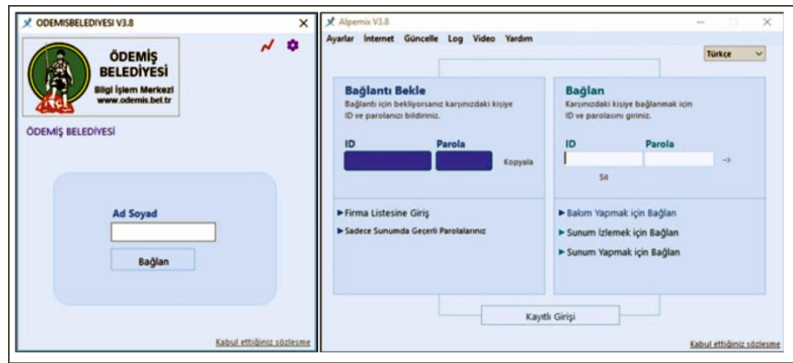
ODEMISBELEDIYESI V3.8

ÖDEMİŞ BELEDİYESİ
Bilgi İşlem Merkezi
www.odemis.bel.tr

ÖDEMİŞ BELEDİYESİ

Ad Soyad

Bağlan

Kabul ettiğiniz sözleşme

Alpemix V3.8

Ayarlar İnternet Güncelle Log Video Yardım

Türkçe

Bağlantı Bekle
Bağlantı için bekliyorsanız karşınızdaki kişiye ID ve parolanızı bildiriniz.

ID
Parola
Kopyala

Bağlan
Karşınızdaki kişiye bağlanmak için ID ve parolasını giriniz.

ID
Parola
Sil

▶ Firma Listesine Giriş
▶ Sadece Sunumda Geçerli Parolalarınız

▶ Bakım Yapmak için Bağlan
▶ Sunum İzlemek için Bağlan
▶ Sunum Yapmak için Bağlan

Kayıtlı Girişi

Kabul ettiğiniz sözleşme